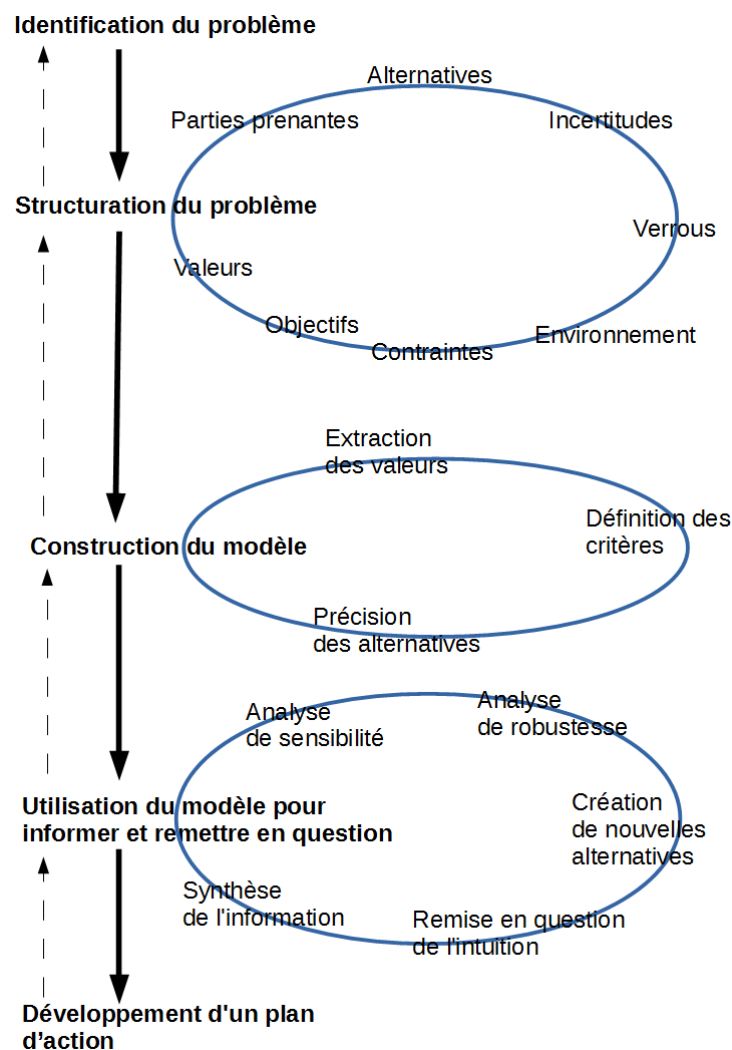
Identification du problème

Alternatives

Parties prenantes

Incertitudes

Structuration du problème

Verrous

Valeurs

Objectifs

Contraintes

Environnement

Extraction des valeurs

Définition des critères

Construction du modèle

Précision des alternatives

Analyse de sensibilité

Analyse de robustesse

Utilisation du modèle pour informer et remettre en question

Création de nouvelles alternatives

Synthèse de l'information

Remise en question de l'intuition

Développement d'un plan d'action